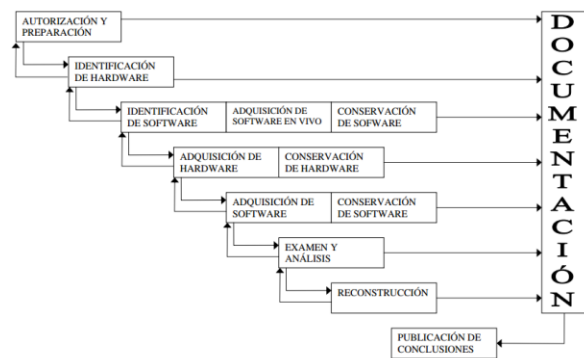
AUTORIZACIÓN Y PREPARACIÓN

IDENTIFICACIÓN DE HARDWARE

IDENTIFICACIÓN DE SOFTWARE

ADQUISICIÓN DE SOFTWARE EN VIVO

CONSERVACIÓN DE SOFWARE

ADQUISICIÓN DE HARDWARE

CONSERVACIÓN DE HARDWARE

ADQUISICIÓN DE SOFTWARE

CONSERVACIÓN DE SOFTWARE

EXAMEN Y ANÁLISIS

RECONSTRUCCIÓN

D O C U M E N T A C I Ó N

PUBLICACIÓN DE CONCLUSIONES